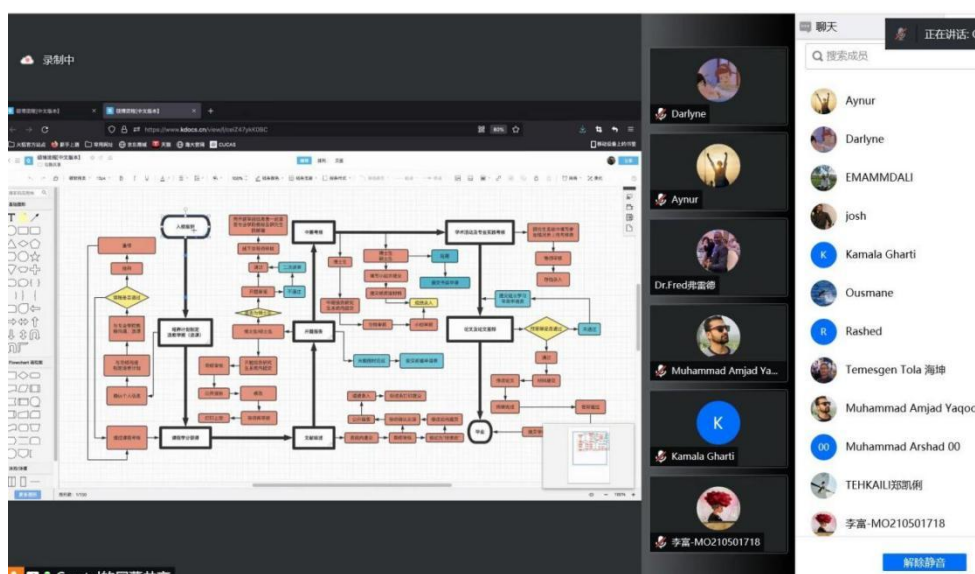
录制中

https://www.kdocs.cn/view/l/cel267yk608C

Darlyne

Aynur

Dr.Fred弗雷德

Muhammad Amjad Ya...

K
Kamala Gharti

李富-MO210501718

聊天

正在讲话:

搜索成员

Aynur

Darlyne

EMAMMDALI

josh

K Kamala Gharti

Ousmane

R Rashed

Temesgen Tola 海坤

Muhammad Amjad Yaqoo

00 Muhammad Arshad 00

TEHKAILI郑凯俐

李富-MO210501718

解除静音